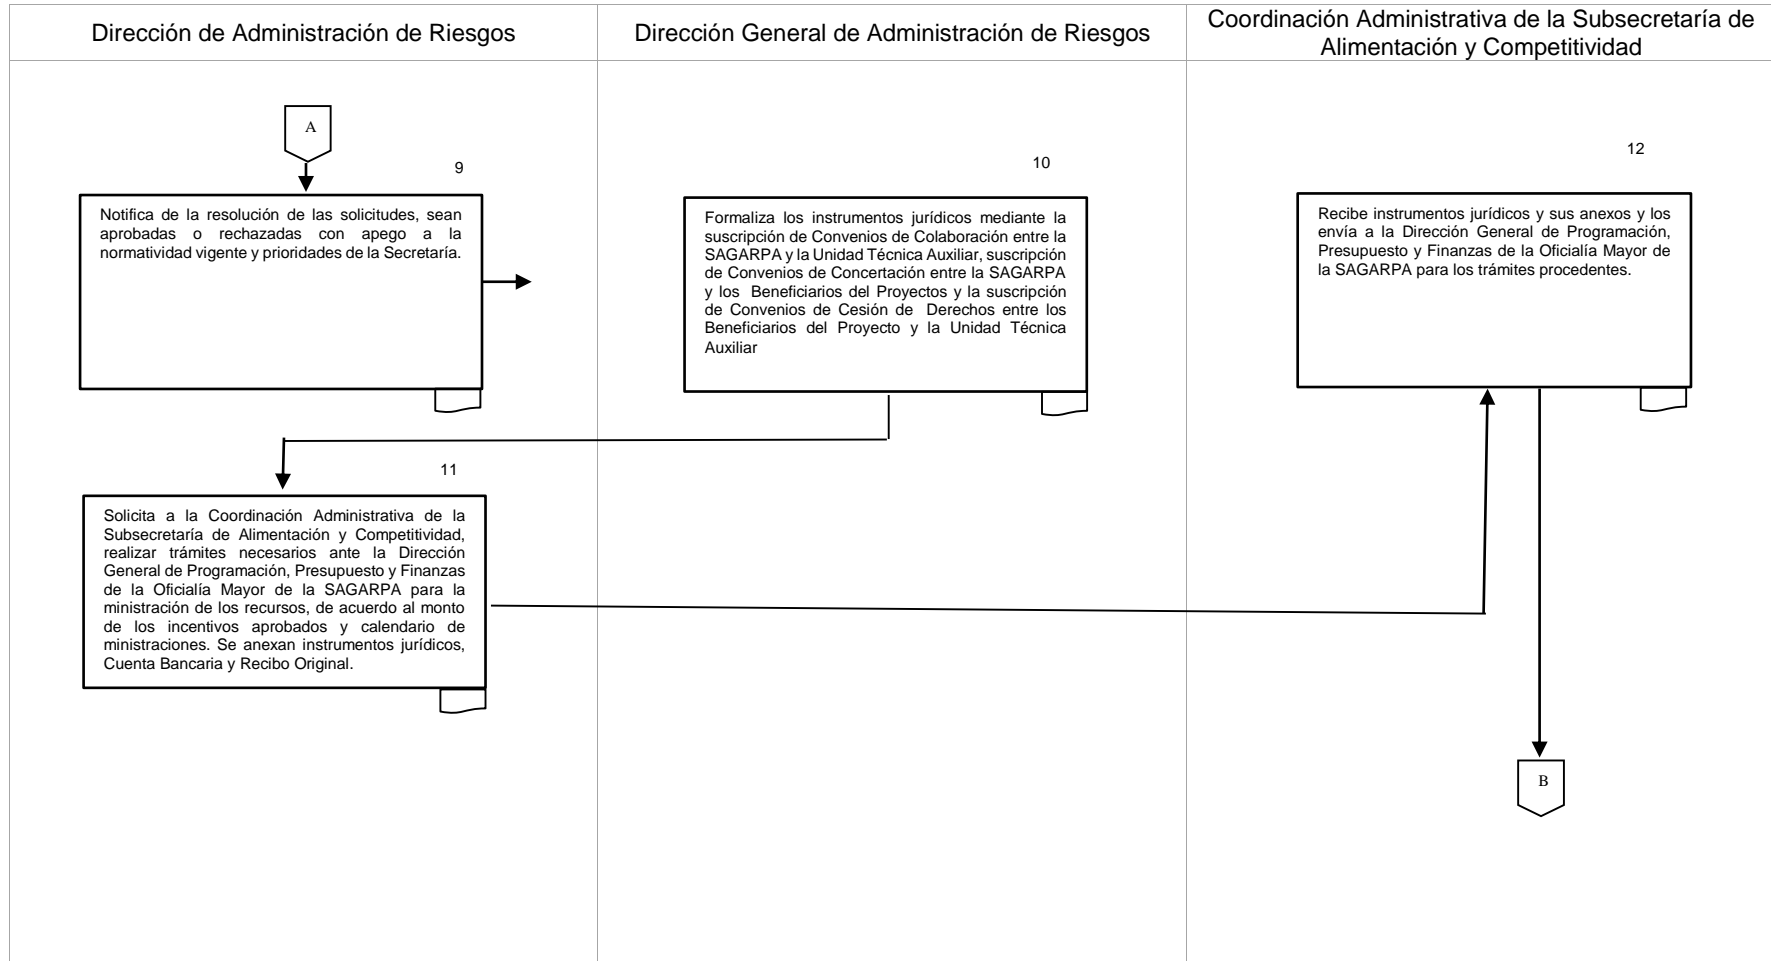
Dirección de Administración de Riesgos

Dirección General de Administración de Riesgos

Coordinación Administrativa de la Subsecretaría de Alimentación y Competitividad

A

9

Notifica de la resolución de las solicitudes, sean aprobadas o rechazadas con apego a la normatividad vigente y prioridades de la Secretaría.

10

Formaliza los instrumentos jurídicos mediante la suscripción de Convenios de Colaboración entre la SAGARPA y la Unidad Técnica Auxiliar, suscripción de Convenios de Concertación entre la SAGARPA y los Beneficiarios del Proyectos y la suscripción de Convenios de Cesión de Derechos entre los Beneficiarios del Proyecto y la Unidad Técnica Auxiliar

12

Recibe instrumentos jurídicos y sus anexos y los envía a la Dirección General de Programación, Presupuesto y Finanzas de la Oficialía Mayor de la SAGARPA para los trámites procedentes.

11

Solicita a la Coordinación Administrativa de la Subsecretaría de Alimentación y Competitividad, realizar trámites necesarios ante la Dirección General de Programación, Presupuesto y Finanzas de la Oficialía Mayor de la SAGARPA para la ministración de los recursos, de acuerdo al monto de los incentivos aprobados y calendario de ministraciones. Se anexan instrumentos jurídicos, Cuenta Bancaria y Recibo Original.

B